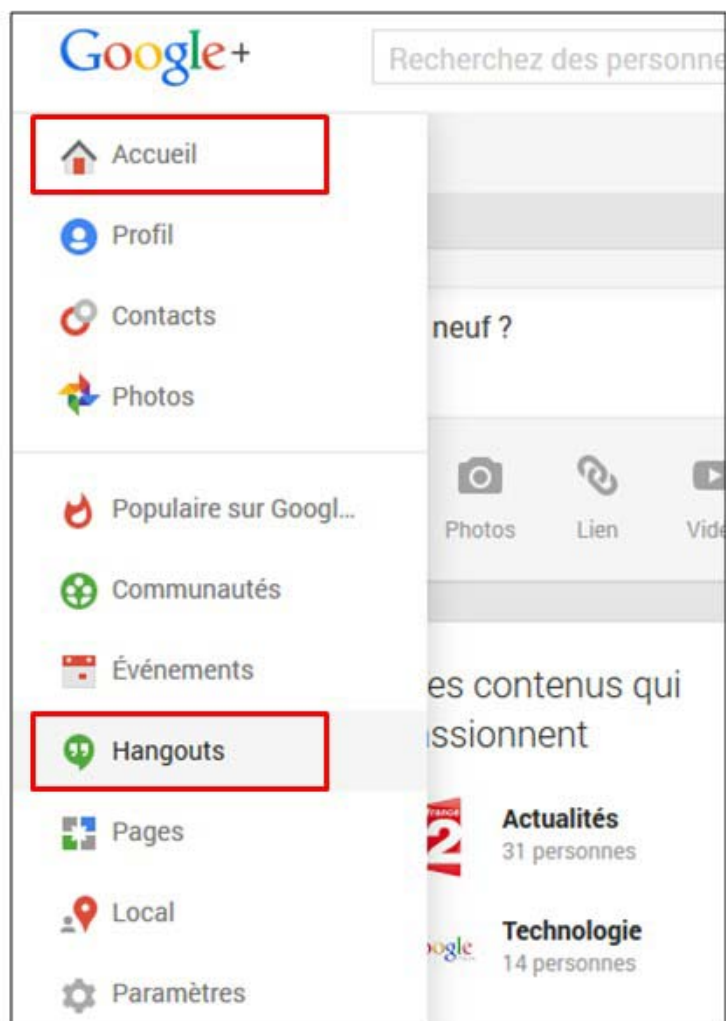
Google+

Recherchez des personne

Accueil

Profil

Contacts

Photos

Populaire sur Googl...

Communautés

Événements

Hangouts

Pages

Local

Paramètres

neuf ?

Photos

Lien

Vide

es contenus qui

ssionnent

Actualités
31 personnes

Technologie
14 personnes